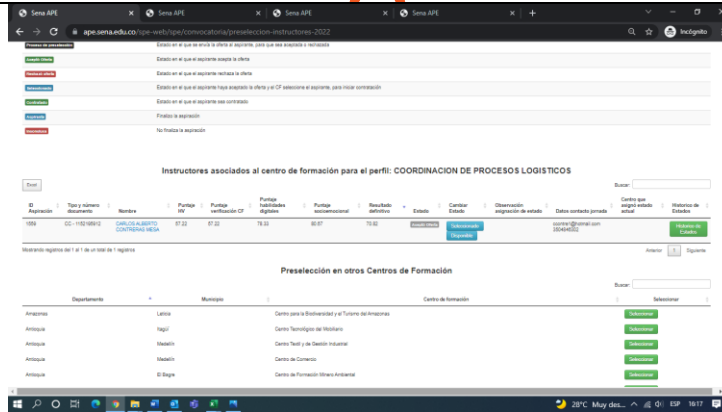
Sena APE × Sena APE × Sena APE × Sena APE × +

ape.sena.edu.co/spe-web/spe/convocatoria/preseleccion-instructores-2022

Incógnito

Proceso de preselección Estado en el que se envía la oferta al aspirante, para que sea aceptada o rechazada

Aceptó Oferta Estado en el que el aspirante acepta la oferta

Rechazó oferta Estado en el que el aspirante rechaza la oferta

Seleccionado Estado en el que el aspirante haya aceptado la oferta y el CF seleccione al aspirante, para iniciar contratación

Contratado Estado en el que el aspirante sea contratado

Aspirante Finalizó la aspiración

Inscripción No finalizó la aspiración

Instructores asociados al centro de formación para el perfil: COORDINACION DE PROCESOS LOGISTICOS

Excel

Buscar:

| ID Aspiración | Tipo y número documento | Nombre | Puntaje HV | Puntaje verificación CF | Puntaje habilidades digitales | Puntaje socioemocional | Resultado definitivo | Estado | Cambiar Estado | Observación asignación de estado | Datos contacto jornada | Centro que asignó estado actual | Historico de Estados |
|---|---|---|---|---|---|---|---|---|---|---|---|---|---|
| 1589 | CC - 1192168912 | CARLOS ALBERTO CONTRERAS MESA | 87.22 | 87.22 | 78.33 | 80.67 | 73.62 | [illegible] | Seleccionado Disponible | | ccontrer@hotmail.com 3004845002 | | Historico de Estados |

Mostrando registros del 1 al 1 de un total de 1 registros

Anterior 1 Siguiente

Preselección en otros Centros de Formación

Buscar:

| Departamento | Municipio | Centro de formación | Seleccionar |
|---|---|---|---|
| Amazonas | Leticia | Centro para la Biodiversidad y el Turismo del Amazonas | Seleccionar |
| Antioquia | Itagüí | Centro Tecnológico del Mobiliario | Seleccionar |
| Antioquia | Medellín | Centro Textil y de Gestión Industrial | Seleccionar |
| Antioquia | Medellín | Centro de Comercio | Seleccionar |
| Antioquia | El Bagre | Centro de Formación Minero Ambiental | Seleccionar |

28°C Muy des... ESP 16:17